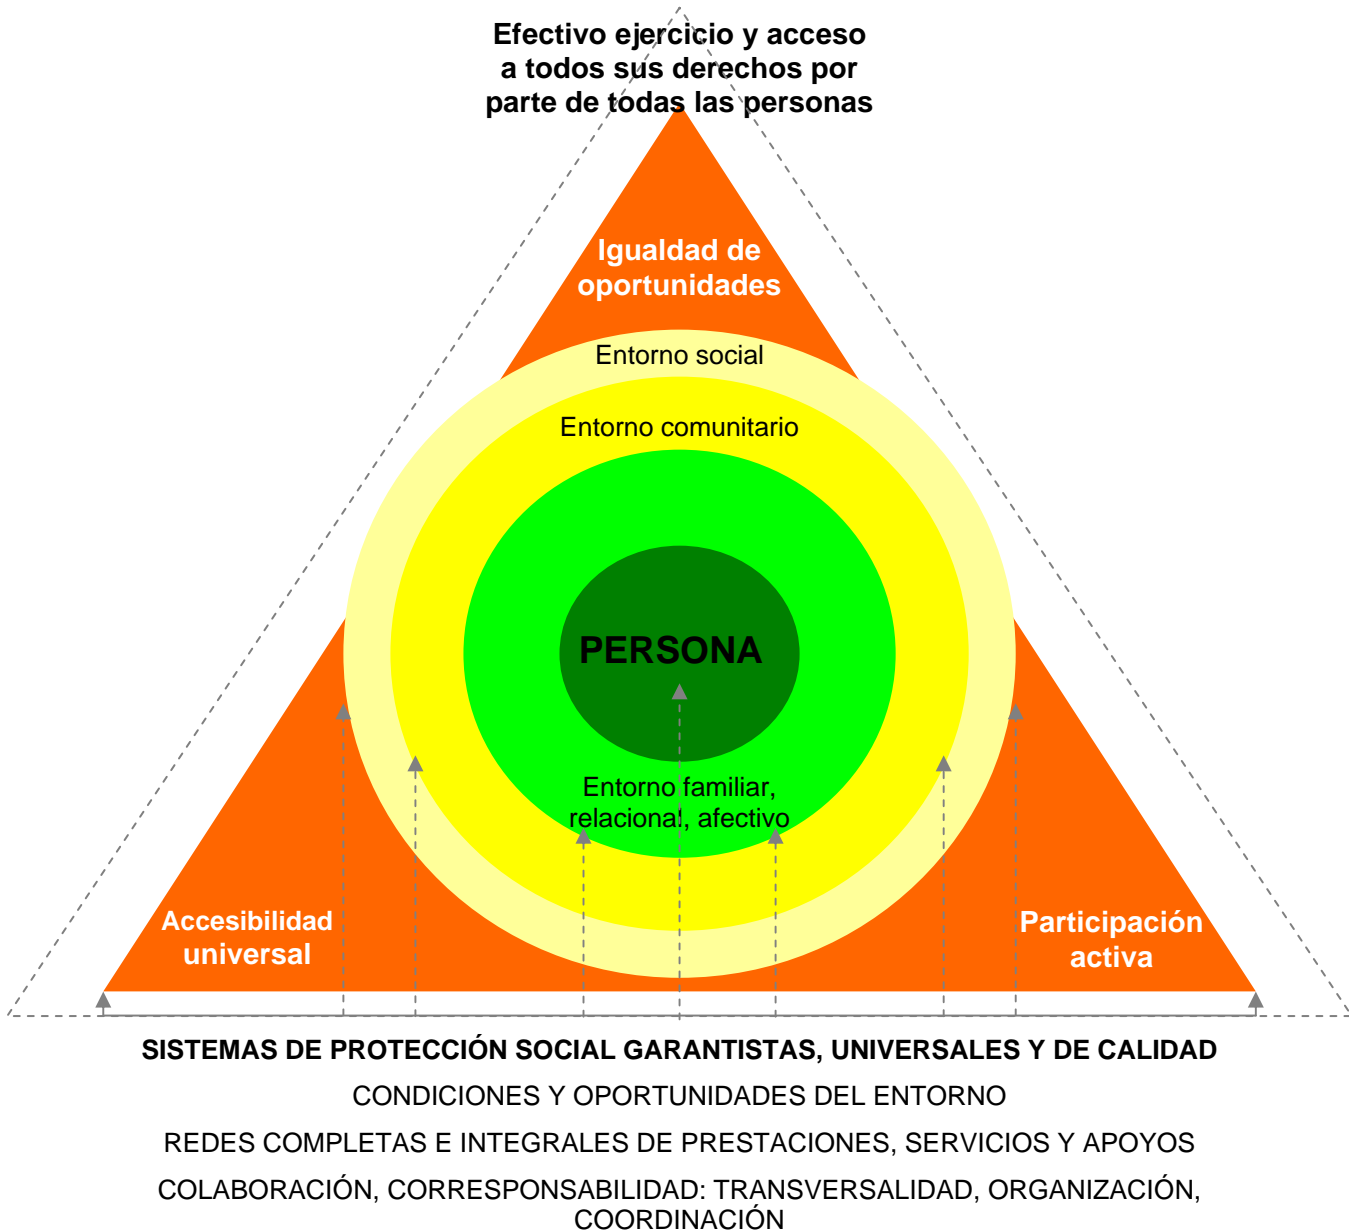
Efectivo ejercicio y acceso a todos sus derechos por parte de todas las personas

Igualdad de oportunidades

Entorno social

Entorno comunitario

PERSONA

Entorno familiar, relacional, afectivo

Accesibilidad universal

Participación activa

SISTEMAS DE PROTECCIÓN SOCIAL GARANTISTAS, UNIVERSALES Y DE CALIDAD

CONDICIONES Y OPORTUNIDADES DEL ENTORNO

REDES COMPLETAS E INTEGRALES DE PRESTACIONES, SERVICIOS Y APOYOS

COLABORACIÓN, CORRESPONSABILIDAD: TRANSVERSALIDAD, ORGANIZACIÓN, COORDINACIÓN